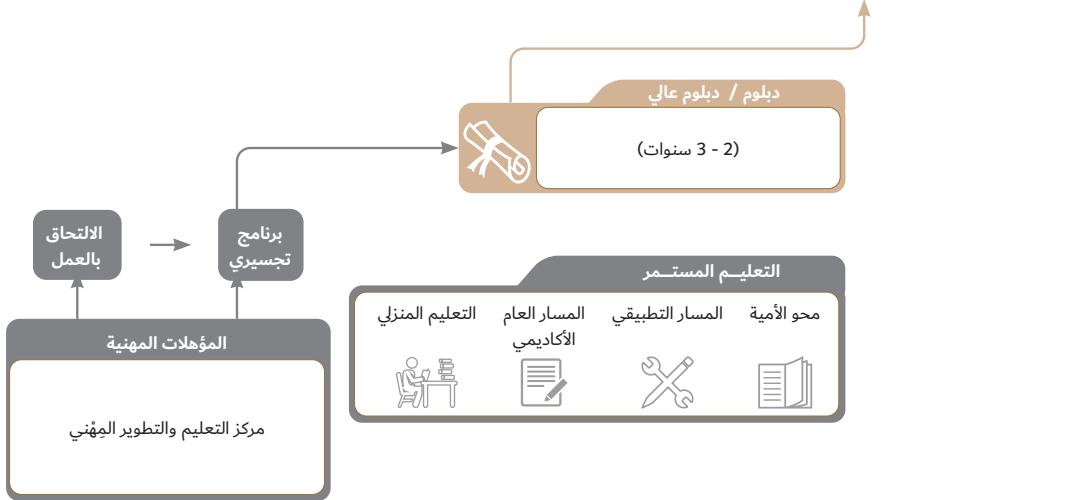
دبلوم / دبلوم عالي

(2 - 3 سنوات)

برنامج تجسيري

الالتحاق بالعمل

المؤهلات المهنية

مركز التعليم والتطوير المِهْني

التعليـم المستـمر

محو الأمية

المسار التطبيقي

المسار العام الأكاديمي

التعليم المنزلي